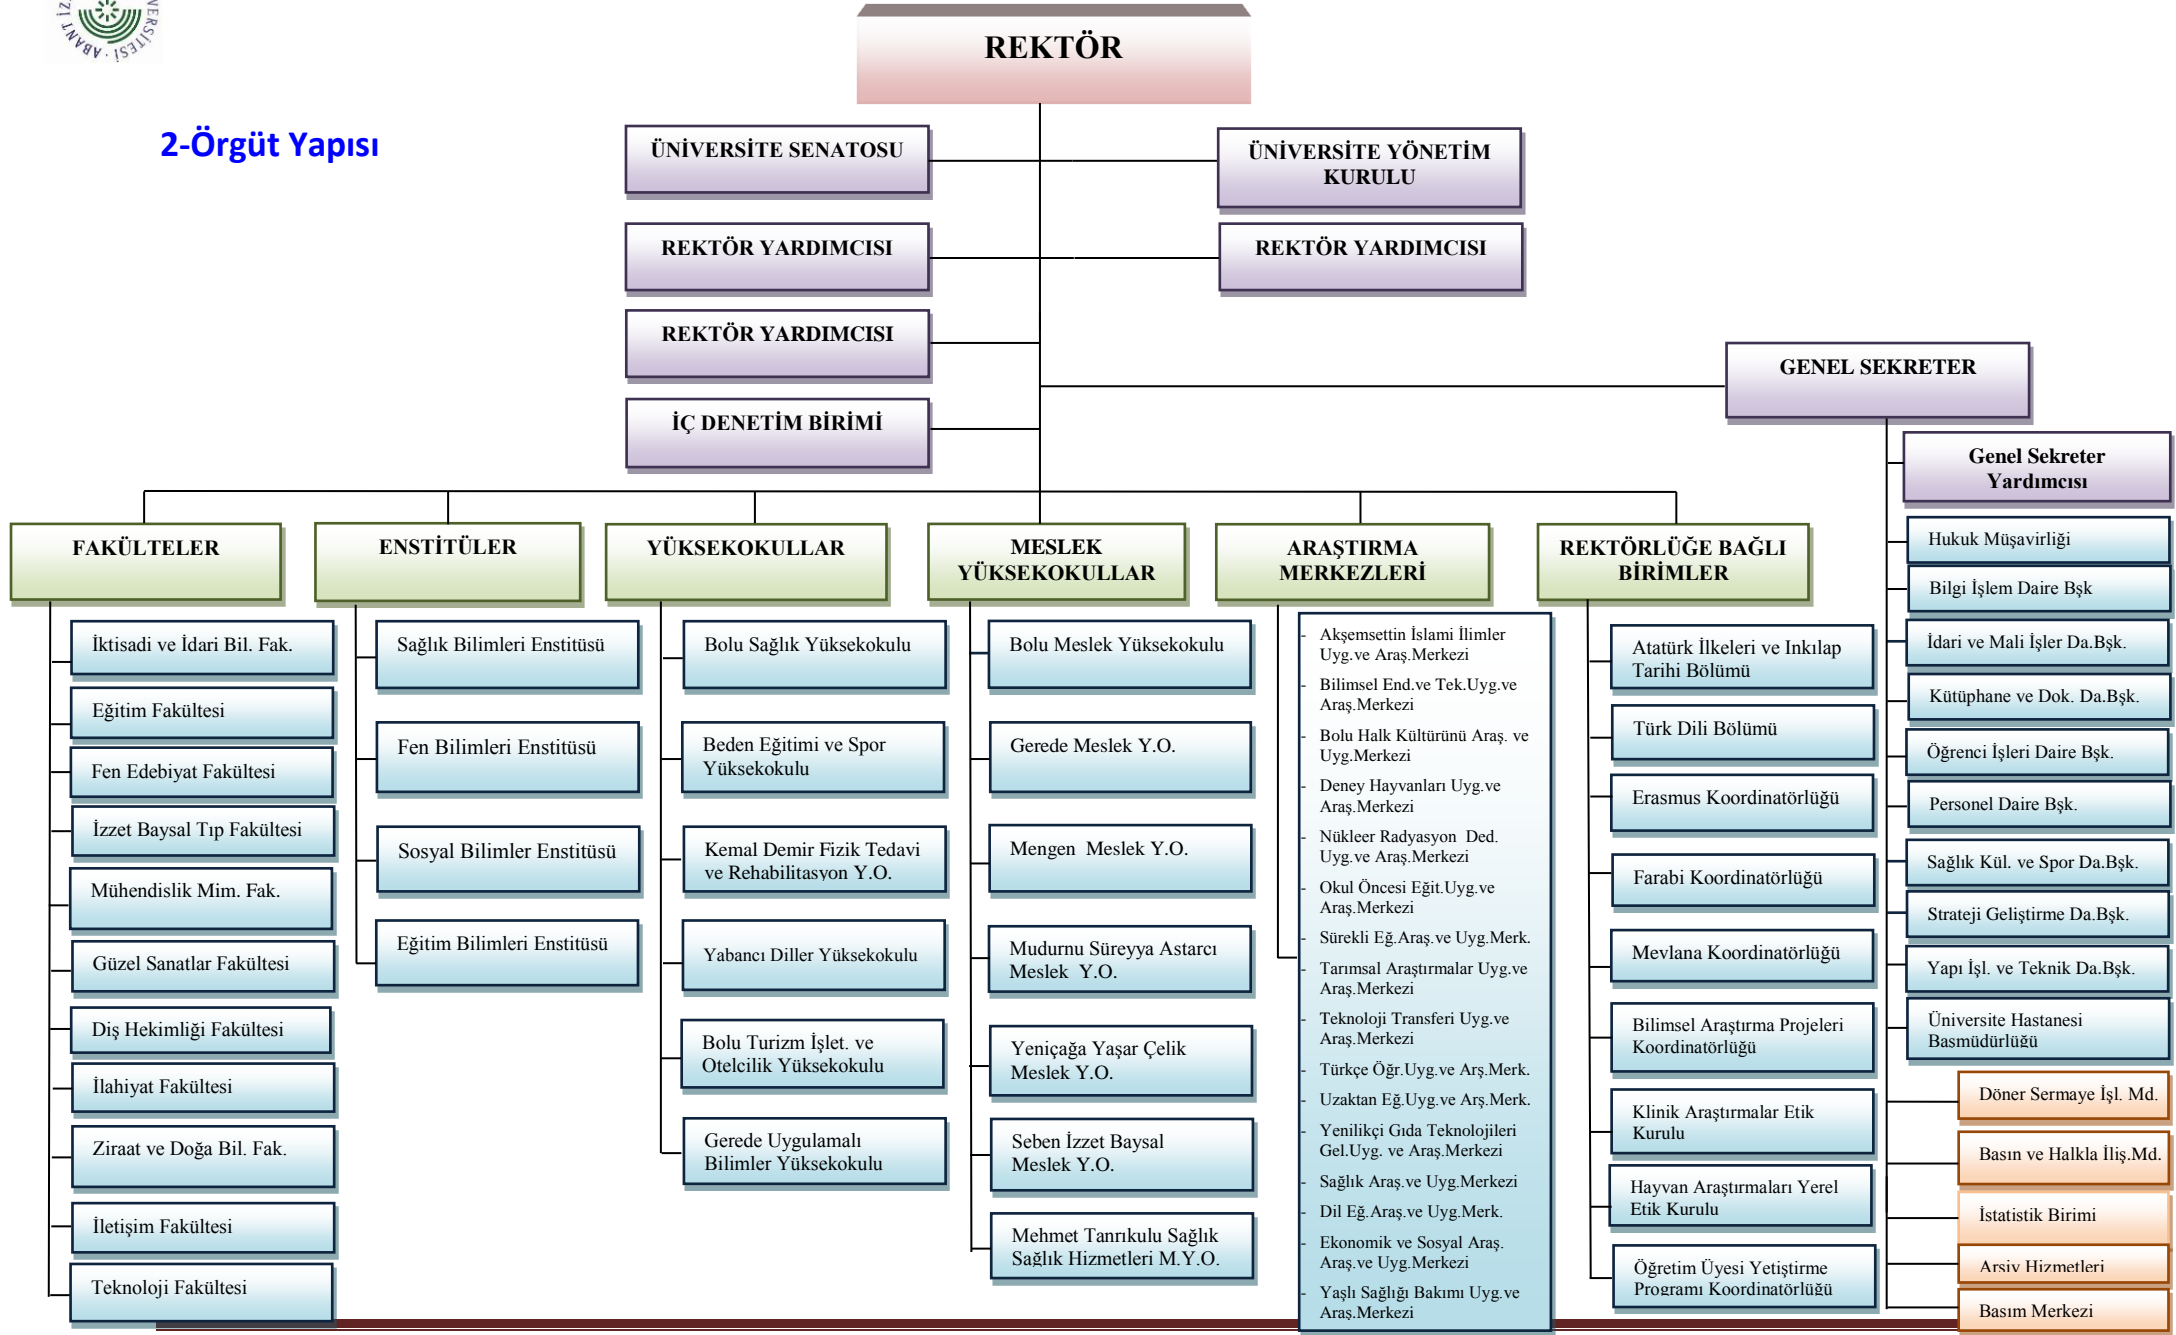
2-Örgüt Yapısı

REKTÖR

ÜNİVERSİTE SENATOSU

ÜNİVERSİTE YÖNETİM KURULU

REKTÖR YARDIMCISI

REKTÖR YARDIMCISI

REKTÖR YARDIMCISI

İÇ DENETİM BİRİMİ

GENEL SEKRETER

Genel Sekreter Yardımcısı

FAKÜLTELER

İktisadi ve İdari Bil. Fak.
Eğitim Fakültesi
Fen Edebiyat Fakültesi
İzzet Baysal Tıp Fakültesi
Mühendislik Mim. Fak.
Güzel Sanatlar Fakültesi
Diş Hekimliği Fakültesi
İlahiyat Fakültesi
Ziraat ve Doğa Bil. Fak.
İletişim Fakültesi
Teknoloji Fakültesi

ENSTİTÜLER

Sağlık Bilimleri Enstitüsü
Fen Bilimleri Enstitüsü
Sosyal Bilimler Enstitüsü
Eğitim Bilimleri Enstitüsü

YÜKSEKOKULLAR

Bolu Sağlık Yüksekokulu
Beden Eğitimi ve Spor Yüksekokulu
Kemal Demir Fizik Tedavi ve Rehabilitasyon Y.O.
Yabancı Diller Yüksekokulu
Bolu Turizm İşlet. ve Otelcilik Yüksekokulu
Gerede Uygulamalı Bilimler Yüksekokulu

MESLEK YÜKSEKOKULLAR

Bolu Meslek Yüksekokulu
Gerede Meslek Y.O.
Mengen Meslek Y.O.
Mudurnu Süreyya Astarcı Meslek Y.O.
Yeniçağa Yaşar Çelik Meslek Y.O.
Seben İzzet Baysal Meslek Y.O.
Mehmet Tanrıkulu Sağlık Sağlık Hizmetleri M.Y.O.

ARAŞTIRMA MERKEZLERİ

Akşemsettin İslami İlimler Uyg.ve Araş.Merkezi
Bilimsel End.ve Tek.Uyg.ve Araş.Merkezi
Bolu Halk Kültürünü Araş. ve Uyg.Merkezi
Deney Hayvanları Uyg.ve Araş.Merkezi
Nükleer Radyasyon Ded. Uyg.ve Araş.Merkezi
Okul Öncesi Eğit.Uyg.ve Araş.Merkezi
Sürekli Eğ.Araş.ve Uyg.Merk.
Tarımsal Araştırmalar Uyg.ve Araş.Merkezi
Teknoloji Transferi Uyg.ve Araş.Merkezi
Türkçe Öğr.Uyg.ve Arş.Merk.
Uzaktan Eğ.Uyg.ve Arş.Merk.
Yenilikçi Gıda Teknolojileri Gel.Uyg. ve Araş.Merkezi
Sağlık Araş.ve Uyg.Merkezi
Dil Eğ.Araş.ve Uyg.Merk.
Ekonomik ve Sosyal Araş. Araş.ve Uyg.Merkezi
Yaşlı Sağlığı Bakımı Uyg.ve Araş.Merkezi

REKTÖRLÜĞE BAĞLI BİRİMLER

Atatürk İlkeleri ve Inkılap Tarihi Bölümü
Türk Dili Bölümü
Erasmus Koordinatörlüğü
Farabi Koordinatörlüğü
Mevlana Koordinatörlüğü
Bilimsel Araştırma Projeleri Koordinatörlüğü
Klinik Araştırmalar Etik Kurulu
Hayvan Araştırmaları Yerel Etik Kurulu
Öğretim Üyesi Yetiştirme Programı Koordinatörlüğü

Hukuk Müşavirliği
Bilgi İşlem Daire Bşk
İdari ve Mali İşler Da.Bşk.
Kütüphane ve Dok. Da.Bşk.
Öğrenci İşleri Daire Bşk.
Personel Daire Bşk.
Sağlık Kül. ve Spor Da.Bşk.
Strateji Geliştirme Da.Bşk.
Yapı İşl. ve Teknik Da.Bşk.
Üniversite Hastanesi Basmüdürlüğü
Döner Sermaye İşl. Md.
Basın ve Halkla İliş.Md.
İstatistik Birimi
Arşiv Hizmetleri
Basım Merkezi